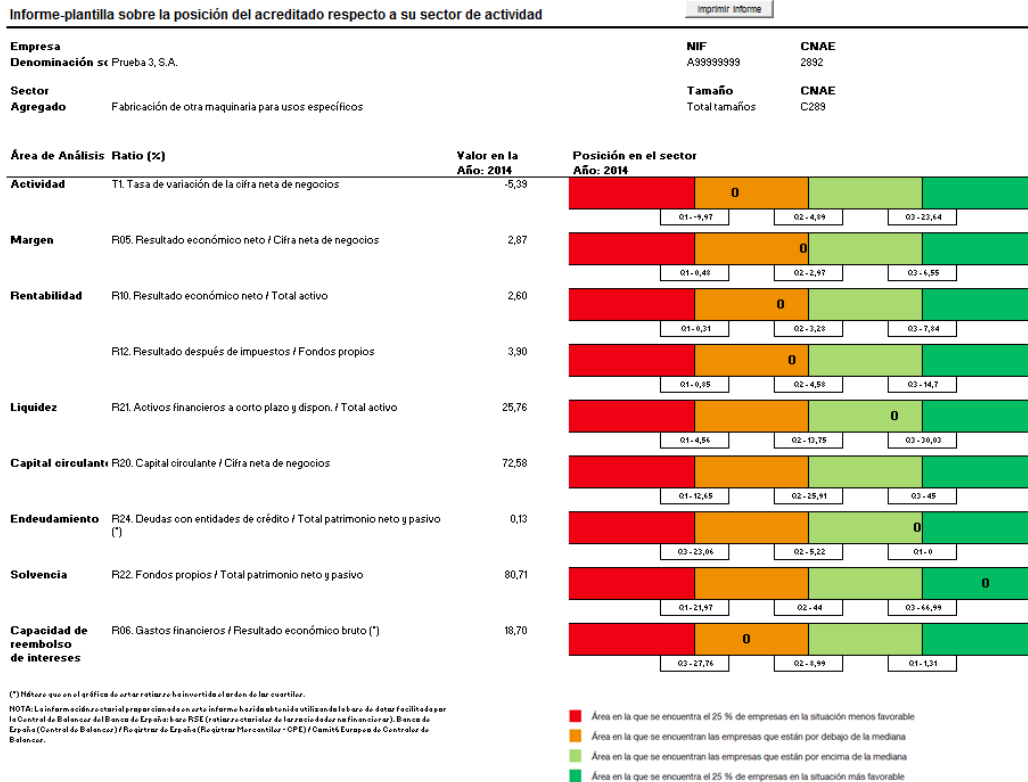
Informe-plantilla sobre la posición del acreditado respecto a su sector de actividad

Imprimir informe

| Empresa | | NIF | CNAE |
|---|---|---|---|
| Denominación so | Prueba 3, S.A. | A99999999 | 2892 |
| Sector | | Tamaño | CNAE |
| Agregado | Fabricación de otra maquinaria para usos específicos | Total tamaños | C289 |

| Área de Análisis | Ratio (%) | Valor en la Año: 2014 | Posición en el sector Año: 2014 |
|---|---|---|---|
| Actividad | T1. Tasa de variación de la cifra neta de negocios | -5,39 | 0 — Q1 - -9,97 — Q2 - 4,89 — Q3 - 23,64 |
| Margen | R05. Resultado económico neto / Cifra neta de negocios | 2,87 | 0 — Q1 - 0,48 — Q2 - 2,97 — Q3 - 6,55 |
| Rentabilidad | R10. Resultado económico neto / Total activo | 2,60 | 0 — Q1 - 0,31 — Q2 - 3,28 — Q3 - 7,84 |
| | R12. Resultado después de impuestos / Fondos propios | 3,90 | 0 — Q1 - 0,85 — Q2 - 4,58 — Q3 - 14,7 |
| Liquidez | R21. Activos financieros a corto plazo y dispon. / Total activo | 25,76 | 0 — Q1 - 4,56 — Q2 - 13,75 — Q3 - 30,03 |
| Capital circulante | R20. Capital circulante / Cifra neta de negocios | 72,58 | Q1 - 12,65 — Q2 - 25,91 — Q3 - 45 |
| Endeudamiento | R24. Deudas con entidades de crédito / Total patrimonio neto y pasivo (*) | 0,13 | 0 — Q3 - 23,06 — Q2 - 5,22 — Q1 - 0 |
| Solvencia | R22. Fondos propios / Total patrimonio neto y pasivo | 80,71 | 0 — Q1 - 21,97 — Q2 - 44 — Q3 - 66,99 |
| Capacidad de reembolso de intereses | R06. Gastos financieros / Resultado económico bruto (*) | 18,70 | 0 — Q3 - 27,76 — Q2 - 8,99 — Q1 - 1,31 |

(*) Nótese que en el gráfico de estos ratios se ha invertido el orden de los cuartiles.

NOTA: La información sectorial proporcionada en este informe ha sido obtenida utilizando la base de datos facilitada por la Central de Balances del Banco de España: base RSE (ratios sectoriales de las sociedades no financieras). Banco de España (Central de Balances) / Registros de España (Registradores Mercantiles - CPE) / Comité Europeo de Centrales de Balances.

Área en la que se encuentra el 25 % de empresas en la situación menos favorable
Área en la que se encuentran las empresas que están por debajo de la mediana
Área en la que se encuentran las empresas que están por encima de la mediana
Área en la que se encuentra el 25 % de empresas en la situación más favorable